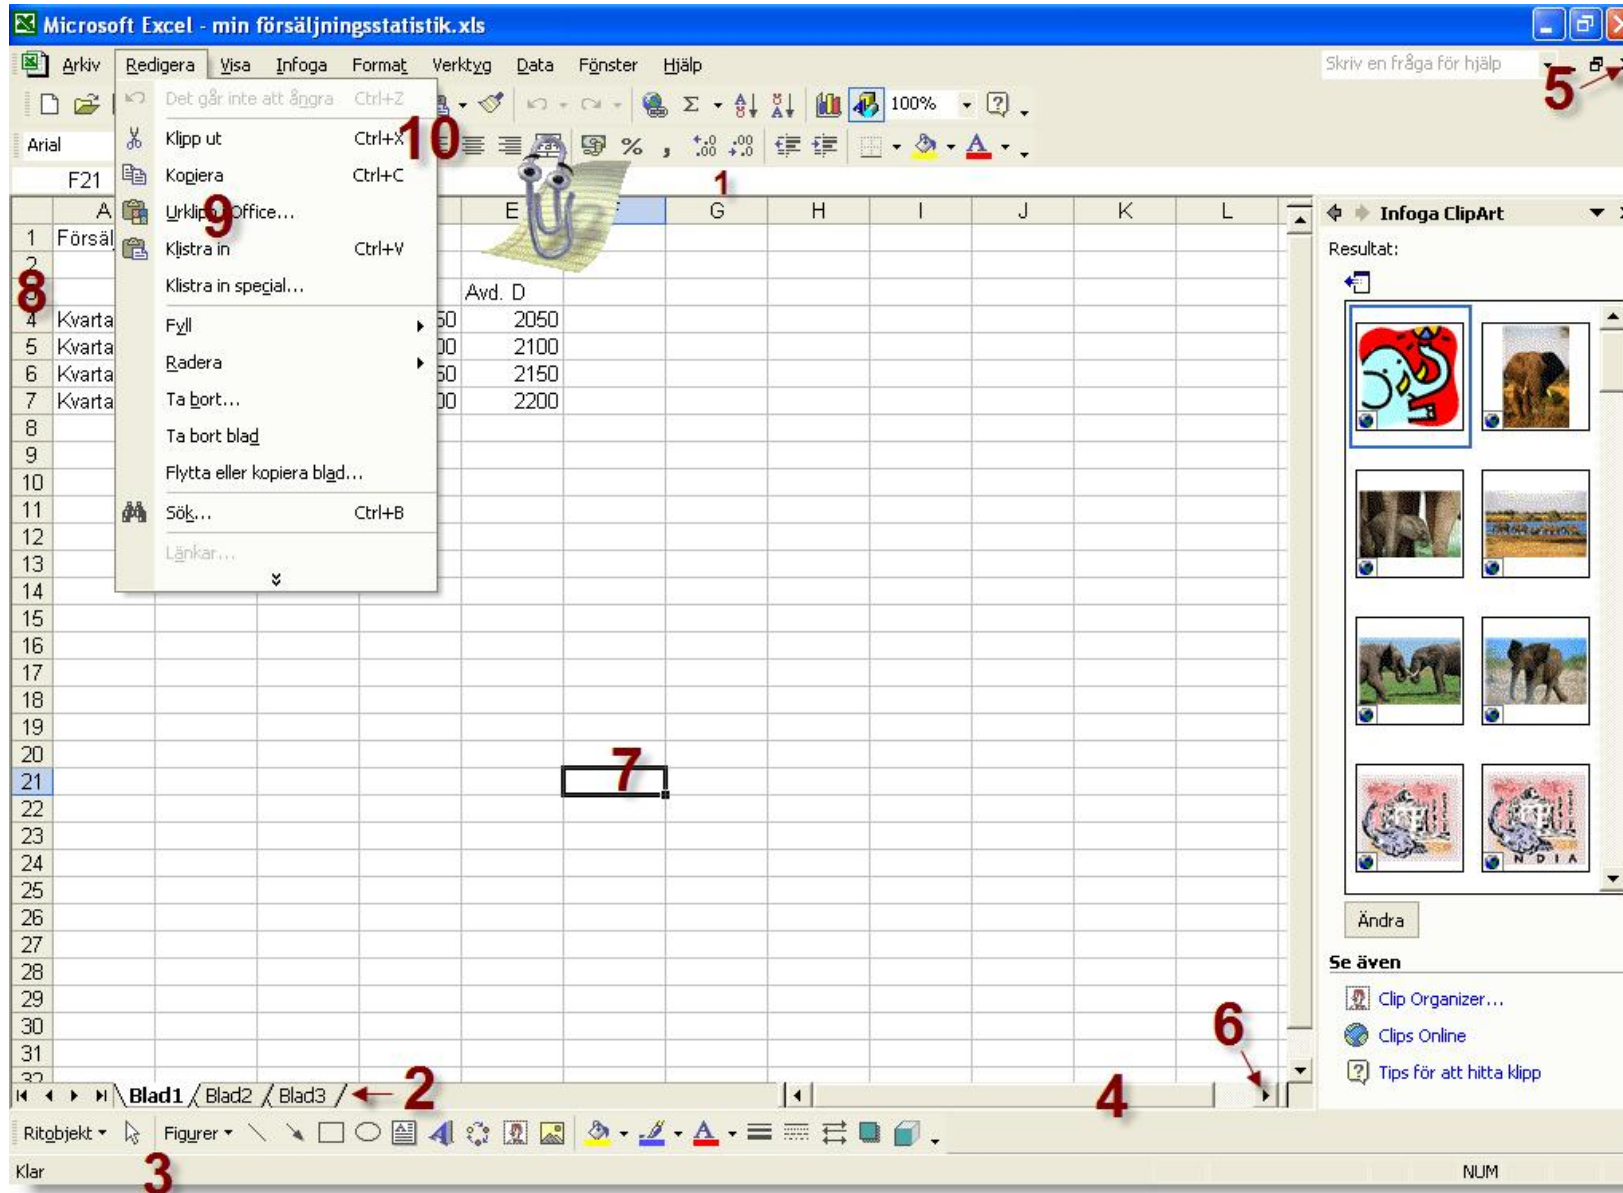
Microsoft Excel - min försäljningsstatistik.xls

Arkiv Redigera Visa Infoga Format Verktyg Data Fönster Hjälp

Skriv en fråga för hjälp

5

Det går inte att ångra Ctrl+Z
Klipp ut Ctrl+X
Kopiera Ctrl+C
Urklipp i Office...
Klistra in Ctrl+V
Klistra in special...
Fyll
Radera
Ta bort...
Ta bort blad
Flytta eller kopiera blad...
Sök... Ctrl+B
Länkar...

10
9
8
1
7
6
4
2
3

Arial
F21
100%

| | A | E | G | H | I | J | K | L |
|---|---|---|---|---|---|---|---|---|
| 1 | Försäl | | | | | | | |
| 2 | | | | | | | | |
| 3 | | Avd. D | | | | | | |
| 4 | Kvarta | 2050 | | | | | | |
| 5 | Kvarta | 2100 | | | | | | |
| 6 | Kvarta | 2150 | | | | | | |
| 7 | Kvarta | 2200 | | | | | | |

50
00
50
00

8 9 10 11 12 13 14 15 16 17 18 19 20 21 22 23 24 25 26 27 28 29 30 31 32

Blad1 Blad2 Blad3

Infoga ClipArt
Resultat:
N D I A
Ändra
Se även
Clip Organizer...
Clips Online
Tips för att hitta klipp

Ritobjekt Figurer

Klar
NUM